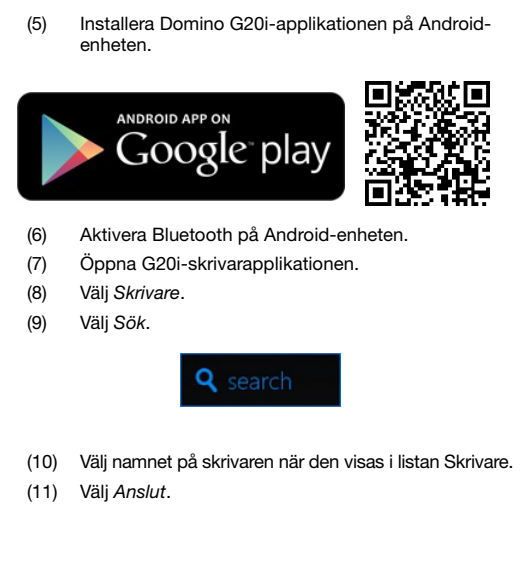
(5) Installera Domino G20i-applikationen på Android-enheten.

ANDROID APP ON
Google play

(6) Aktivera Bluetooth på Android-enheten.
(7) Öppna G20i-skrivarapplikationen.
(8) Välj *Skrivare*.
(9) Välj *Sök*.

search

(10) Välj namnet på skrivaren när den visas i listan Skrivare.
(11) Välj *Anslut*.